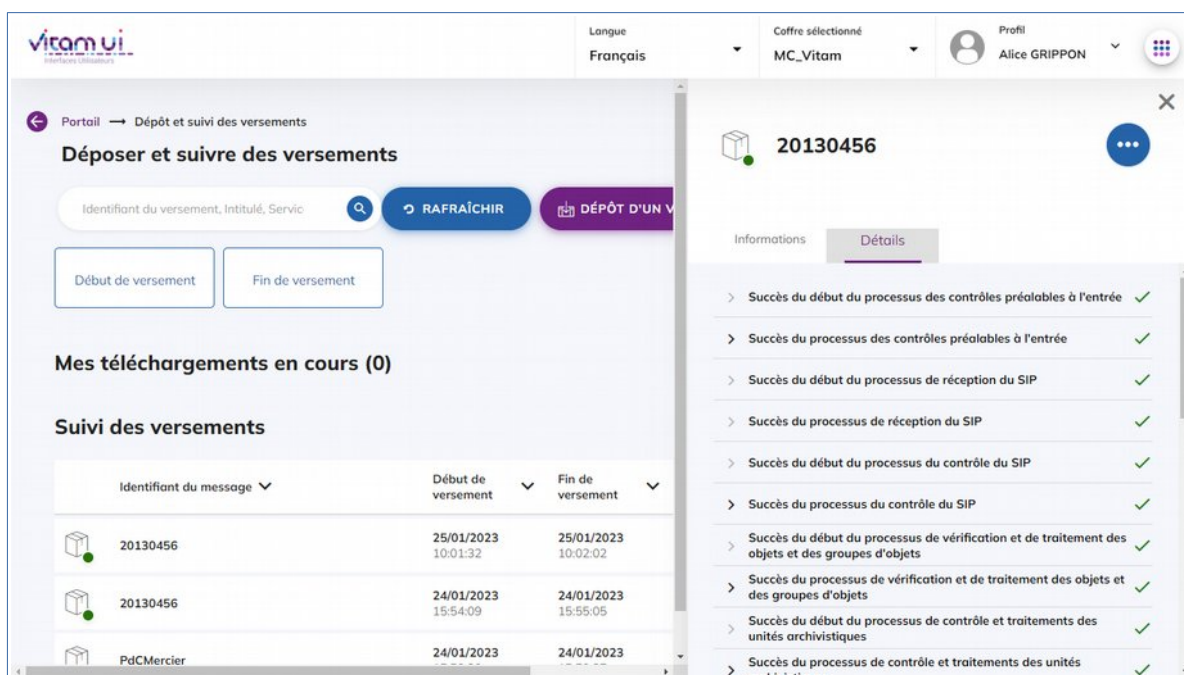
vitam ui
Interfaces Utilisateurs

Langue
Français

Coffre sélectionné
MC_Vitam

Profil
Alice GRIPPON

Portail → Dépôt et suivi des versements

Déposer et suivre des versements

Identifiant du versement, Intitulé, Servic

RAFRAÎCHIR

DÉPÔT D'UN V

Début de versement

Fin de versement

Mes téléchargements en cours (0)

Suivi des versements

| | Identifiant du message | Début de versement | Fin de versement |
|---|---|---|---|
| | 20130456 | 25/01/2023 10:01:32 | 25/01/2023 10:02:02 |
| | 20130456 | 24/01/2023 15:54:09 | 24/01/2023 15:55:05 |
| | PdCMercier | 24/01/2023 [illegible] | 24/01/2023 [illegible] |

20130456

Informations

Détails

Succès du début du processus des contrôles préalables à l'entrée

Succès du processus des contrôles préalables à l'entrée

Succès du début du processus de réception du SIP

Succès du processus de réception du SIP

Succès du début du processus du contrôle du SIP

Succès du processus du contrôle du SIP

Succès du début du processus de vérification et de traitement des objets et des groupes d'objets

Succès du processus de vérification et de traitement des objets et des groupes d'objets

Succès du début du processus de contrôle et traitements des unités archivistiques

Succès du processus de contrôle et traitements des unités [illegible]